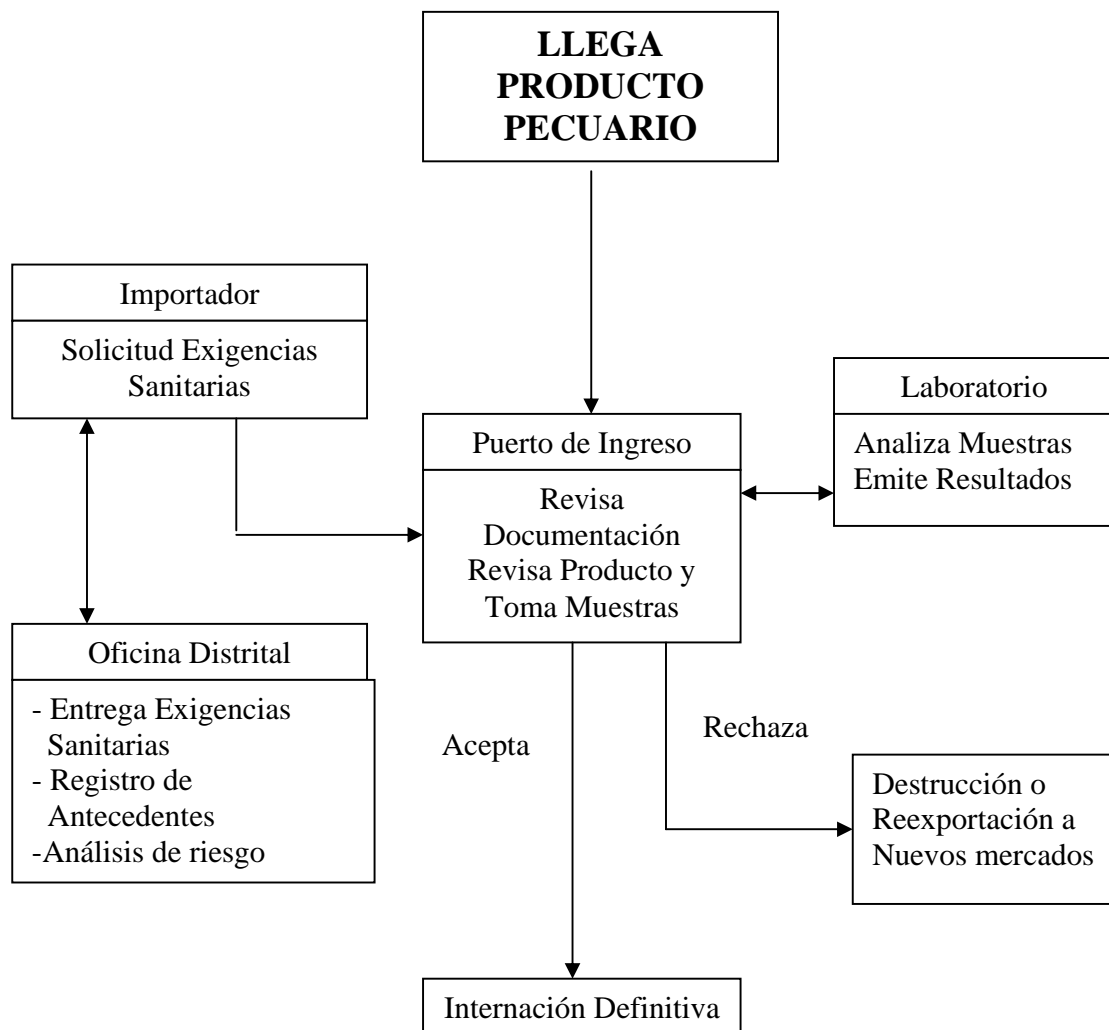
LLEGA PRODUCTO PECUARIO

Importador

Solicitud Exigencias Sanitarias

Puerto de Ingreso

Revisa Documentación Revisa Producto y Toma Muestras

Laboratorio

Analiza Muestras Emite Resultados

Oficina Distrital

- Entrega Exigencias Sanitarias
- Registro de Antecedentes
-Análisis de riesgo

Acepta

Rechaza

Destrucción o Reexportación a Nuevos mercados

Internación Definitiva